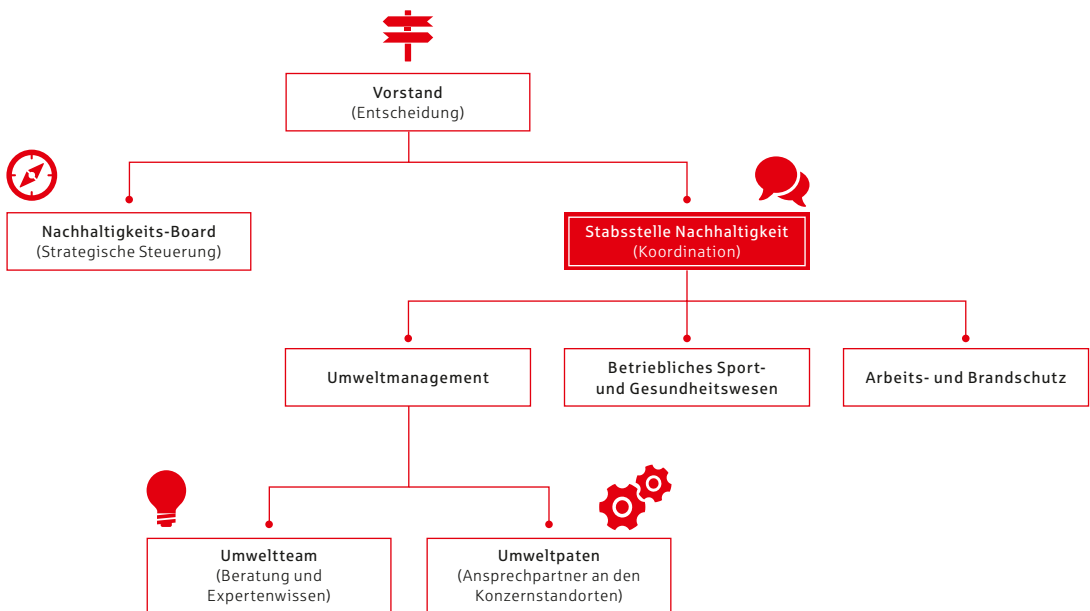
Vorstand
(Entscheidung)

Nachhaltigkeits-Board
(Strategische Steuerung)

Stabsstelle Nachhaltigkeit
(Koordination)

Umweltmanagement

Betriebliches Sport- und Gesundheitswesen

Arbeits- und Brandschutz

Umweltteam
(Beratung und Expertenwissen)

Umweltpaten
(Ansprechpartner an den Konzernstandorten)